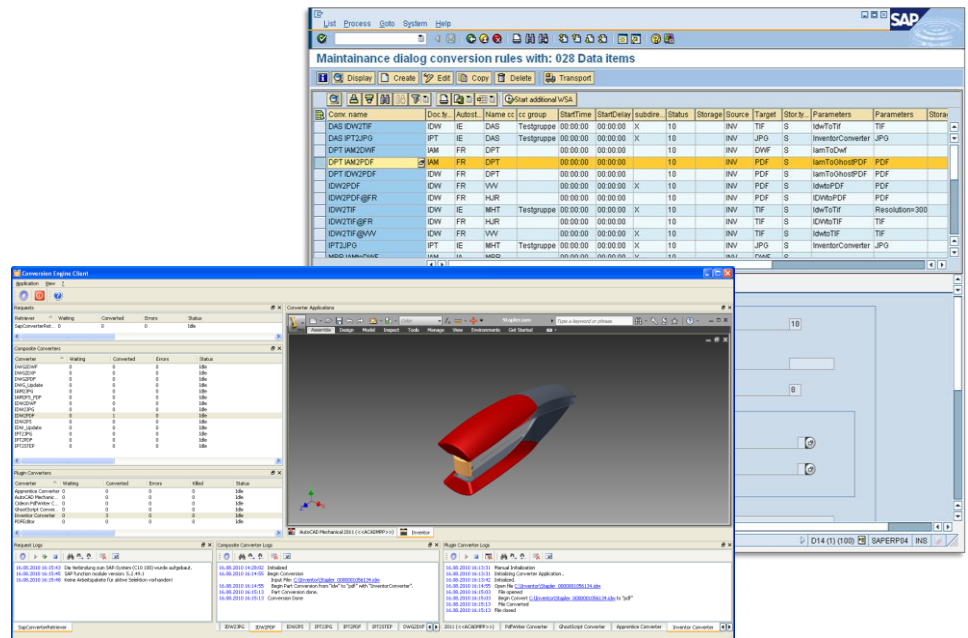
List Process Goto System Help

Maintainance dialog conversion rules with: 028 Data items

Display Create Edit Copy Delete Transport

Start additional WSA

| Conv. name | Doc.ty... | Autost... | Name cc | cc group | StartTime | StartDelay | subdire... | Status | Storage | Source | Target | Stor.ty... | Parameters | Parameters |
|---|---|---|---|---|---|---|---|---|---|---|---|---|---|---|
| DAS IDW2TIF | IDW | IE | DAS | Testgruppe | 00:00:00 | 00:00:00 | X | 10 | | INV | TIF | S | IdwToTif | TIF |
| DAS IPT2JPG | IPT | IE | DAS | Testgruppe | 00:00:00 | 00:00:00 | X | 10 | | INV | JPG | S | InventorConverter | JPG |
| DPT IAM2DWF | IAM | FR | DPT | | 00:00:00 | 00:00:00 | | 10 | | INV | DWF | S | IamToDwf | |
| DPT IAM2PDF | IAM | FR | DPT | | 00:00:00 | 00:00:00 | | 10 | | INV | PDF | S | IamToGhostPDF | PDF |
| DPT IDW2PDF | IDW | FR | DPT | | 00:00:00 | 00:00:00 | | 10 | | INV | PDF | S | IamToGhostPDF | PDF |
| IDW2PDF | IDW | FR | VVV | | 00:00:00 | 00:00:00 | X | 10 | | INV | PDF | S | IdwtoPDF | PDF |
| IDW2PDF@FR | IDW | FR | HJR | | 00:00:00 | 00:00:00 | | 10 | | INV | PDF | S | IDWtoPDF | PDF |
| IDW2TIF | IDW | IE | MHT | Testgruppe | 00:00:00 | 00:00:00 | X | 10 | | INV | TIF | S | IdwToTif | Resolution=300 |
| IDW2TIF@FR | IDW | FR | HJR | | 00:00:00 | 00:00:00 | | 10 | | INV | TIF | S | IDWtoTIF | TIF |
| IDW2TIF@VVV | IDW | FR | VVV | | 00:00:00 | 00:00:00 | X | 10 | | INV | TIF | S | IdwtoTIF | TIF |
| IPT2JPG | IPT | IE | MHT | Testgruppe | 00:00:00 | 00:00:00 | X | 10 | | INV | JPG | S | InventorConverter | JPG |

10
8
D14 (1) (100) SAPERP04 INS

Conversion Engine Client
Application View ?

Requests
| Retriever | Waiting | Converted | Errors | Status |
|---|---|---|---|---|
| SapConverterRet... | 0 | 0 | 0 | Idle |

Composite Converters
| Converter | Waiting | Converted | Errors | Status |
|---|---|---|---|---|
| DWG2DWF | 0 | 0 | 0 | Idle |
| DWG2DXF | 0 | 0 | 0 | Idle |
| DWG2PDF | 0 | 0 | 0 | Idle |
| DWG_Update | 0 | 0 | 0 | Idle |
| IAM2IPG | 0 | 0 | 0 | Idle |
| IAM2IPG_PDF | 0 | 0 | 0 | Idle |
| IDW2DWF | 0 | 0 | 0 | Idle |
| IDW2JPG | 0 | 0 | 0 | Idle |
| IDW2PDF | 0 | 1 | 0 | Idle |
| IDW2TIF | 0 | 0 | 0 | Idle |
| IDW_Update | 0 | 0 | 0 | Idle |
| IPT2JPG | 0 | 0 | 0 | Idle |
| IPT2PDF | 0 | 0 | 0 | Idle |
| IPT2STEP | 0 | 0 | 0 | Idle |

Plugin Converters
| Converter | Waiting | Converted | Errors | Killed | Status |
|---|---|---|---|---|---|
| Apprentice Converter | 0 | 0 | 0 | 0 | Idle |
| AutoCAD Mechanic... | 0 | 0 | 0 | 0 | Idle |
| Cobion PdfWriter C... | 0 | 0 | 0 | 0 | Idle |
| GhostScript Conve... | 0 | 1 | 0 | 0 | Idle |
| Inventor Converter | 0 | 3 | 0 | 0 | Idle |
| PDFEditor | 0 | 0 | 0 | 0 | Idle |

Converter Applications
Stapler.iam
Type a keyword or phrase
Assemble Design Model Inspect Tools Manage View Environments Get Started
AutoCAD Mechanical 2011 (<<ACADMPP>>) Inventor

Request Logs
16.08.2010 16:15:43 Die Verbindung zum SAP-System (C10:100) wurde aufgebaut.
16.08.2010 16:15:45 SAP function module version: 5.2.44.1
16.08.2010 16:15:48 Keine Arbeitspakete für aktive Selektion vorhanden!
SapConverterRetriever

Composite Converter Logs
16.08.2010 14:29:02 Initialized
16.08.2010 16:14:55 Begin Conversion
Input File: C:\Inventor\Stapler_0000001056134.idw
16.08.2010 16:14:55 Begin Part Conversion from "idw" to "pdf" with "InventorConverter".
Part Conversion done.
16.08.2010 16:15:13 Conversion Done
IDW2JPG IDW2PDF IDW2TIF IPT2JPG IPT2PDF IPT2STEP DWG2DXF

Plugin Converter Logs
16.08.2010 16:13:31 Manual Initialization
16.08.2010 16:13:31 Initializing Converter Application...
16.08.2010 16:13:42 Initialized.
16.08.2010 16:14:55 Open file C:\Inventor\Stapler_0000001056134.idw
16.08.2010 16:15:03 File opened
16.08.2010 16:15:03 Begin Convert C:\Inventor\Stapler_0000001056134.idw to "pdf"
16.08.2010 16:15:13 File Converted
16.08.2010 16:15:13 File closed
2011 (<<ACADMPP>>) PdfWriter Converter GhostScript Converter Apprentice Converter Inventor Converter